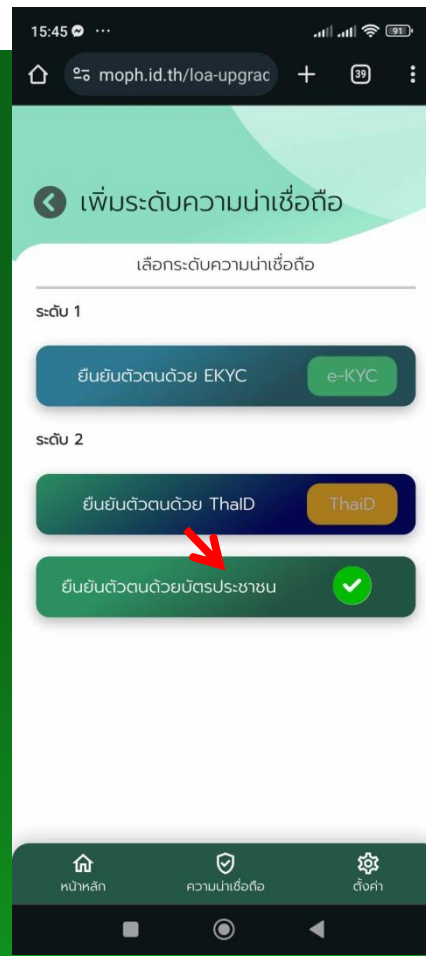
15:45 ···

91

moph.id.th/loa-upgrad

39

เพิ่มระดับความน่าเชื่อถือ

เลือกระดับความน่าเชื่อถือ

ระดับ 1

ยืนยันตัวตนด้วย EKYC

e-KYC

ระดับ 2

ยืนยันตัวตนด้วย ThaID

ThaiD

ยืนยันตัวตนด้วยบัตรประชาชน

หน้าหลัก

ความน่าเชื่อถือ

ตั้งค่า